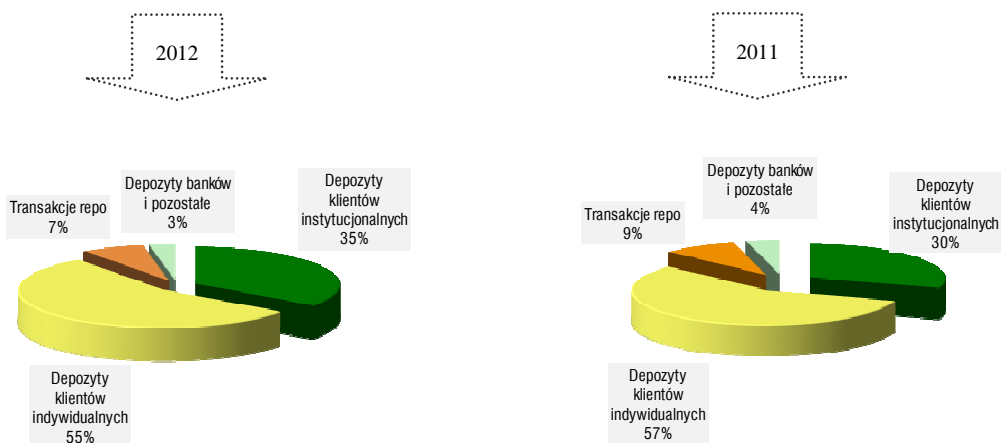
2012

Transakcje repo
7%

Depozyty banków i pozostałe
3%

Depozyty klientów instytucjonalnych
35%

Depozyty klientów indywidualnych
55%

2011

Transakcje repo
9%

Depozyty banków i pozostałe
4%

Depozyty klientów instytucjonalnych
30%

Depozyty klientów indywidualnych
57%